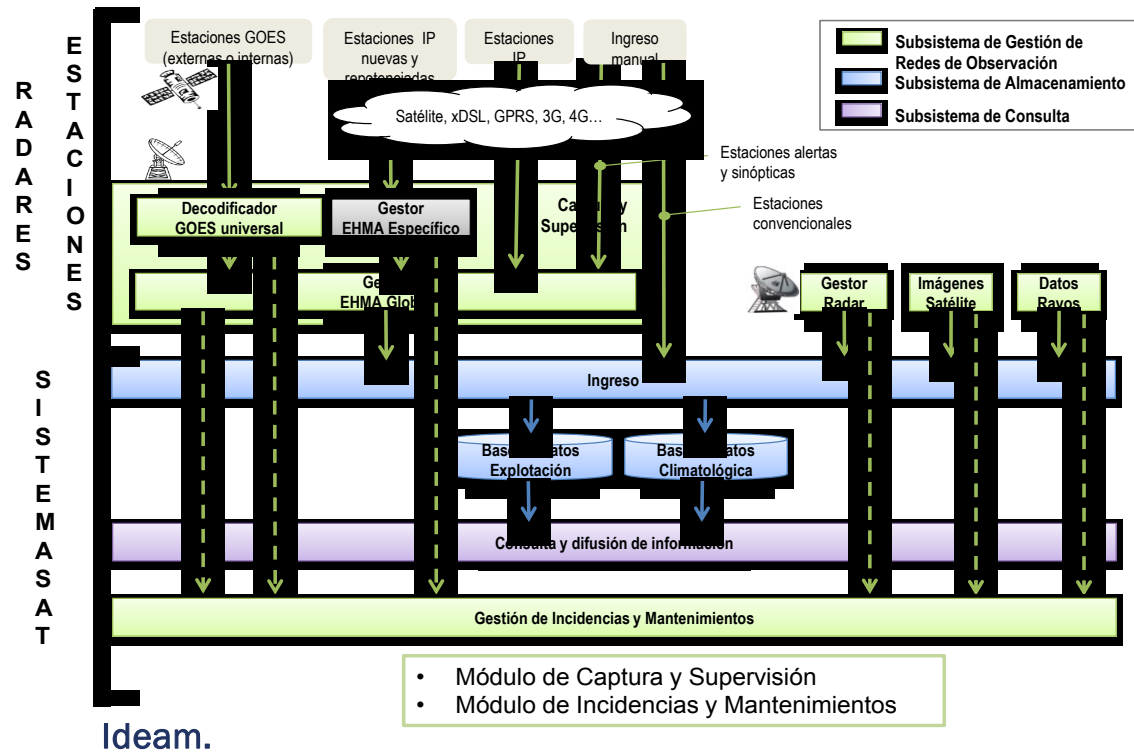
R A D A R E S

E S T A C I O N E S

S I S T E M A S A T

Estaciones GOES (externas o internas)

Estaciones IP nuevas y repotenciadas

Estaciones IP

Ingreso manual

Subsistema de Gestión de Redes de Observación

Subsistema de Almacenamiento

Subsistema de Consulta

Satélite, xDSL, GPRS, 3G, 4G…

Estaciones alertas y sinópticas

Estaciones convencionales

Decodificador GOES universal

Gestor EHMA Específico

Ca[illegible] y Supe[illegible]

Ge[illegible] EHMA Glob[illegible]

Gestor Radar

Imágenes Satélite

Datos Rayos

Ingreso

Bas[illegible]atos Explotación

Bas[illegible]atos Climatológica

Consulta y difusión de información

Gestión de Incidencias y Mantenimientos

• Módulo de Captura y Supervisión
• Módulo de Incidencias y Mantenimientos

Ideam.